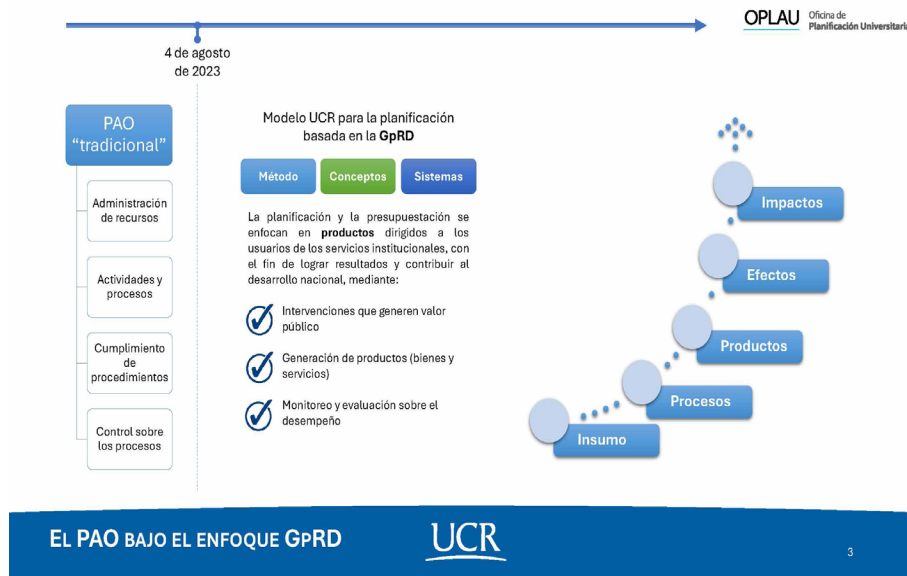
OPLAU Oficina de Planificación Universitaria

4 de agosto de 2023

PAO "tradicional"

Administración de recursos

Actividades y procesos

Cumplimiento de procedimientos

Control sobre los procesos

Modelo UCR para la planificación basada en la **GpRD**

Método

Conceptos

Sistemas

La planificación y la presupuestación se enfocan en **productos** dirigidos a los usuarios de los servicios institucionales, con el fin de lograr resultados y contribuir al desarrollo nacional, mediante:

Intervenciones que generen valor público

Generación de productos (bienes y servicios)

Monitoreo y evaluación sobre el desempeño

Impactos

Efectos

Productos

Procesos

Insumo

EL PAO BAJO EL ENFOQUE GPRD

UCR

3